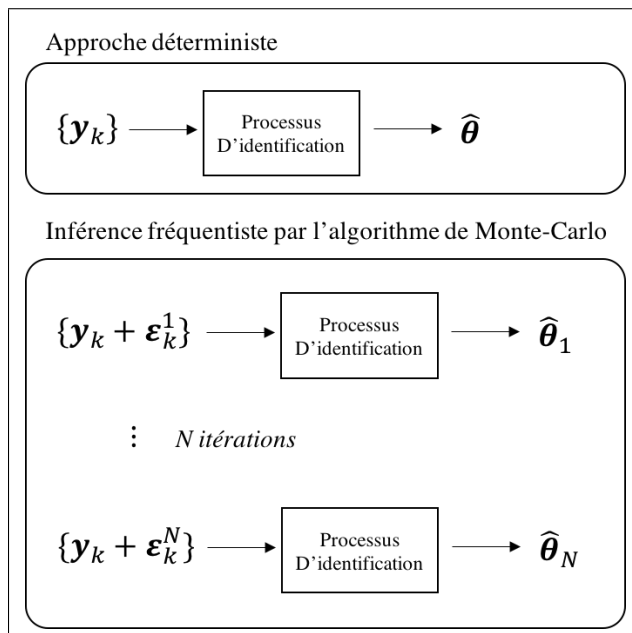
Approche déterministe

$\{\boldsymbol{y}_k\}$ Processus D'identification $\widehat{\boldsymbol{\theta}}$

Inférence fréquentiste par l'algorithme de Monte-Carlo

$\{\boldsymbol{y}_k + \boldsymbol{\varepsilon}_k^1\}$ Processus D'identification $\widehat{\boldsymbol{\theta}}_1$

$\vdots$ *N itérations*

$\{\boldsymbol{y}_k + \boldsymbol{\varepsilon}_k^N\}$ Processus D'identification $\widehat{\boldsymbol{\theta}}_N$